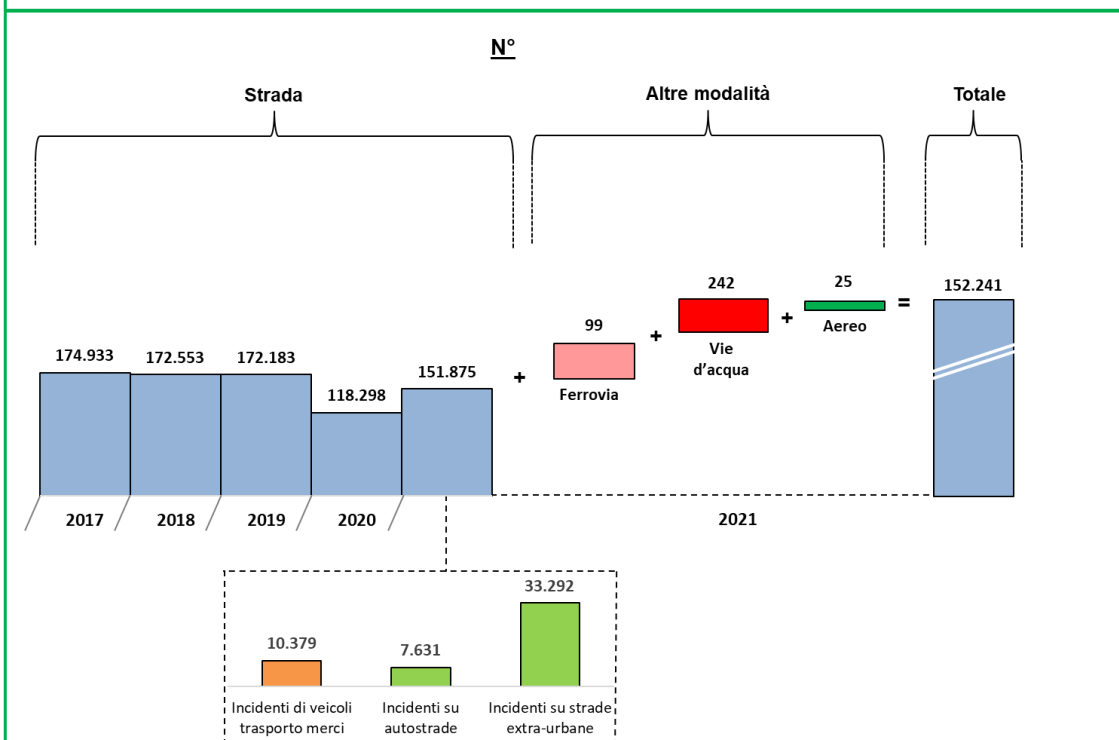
N°

Strada

Altre modalità

Totale

174.933
172.553
172.183
118.298
151.875

2017
2018
2019
2020

+

99
Ferrovia

+

242
Vie d'acqua

+

25
Aereo

=

152.241

2021

10.379
Incidenti di veicoli trasporto merci

7.631
Incidenti su autostrade

33.292
Incidenti su strade extra-urbane